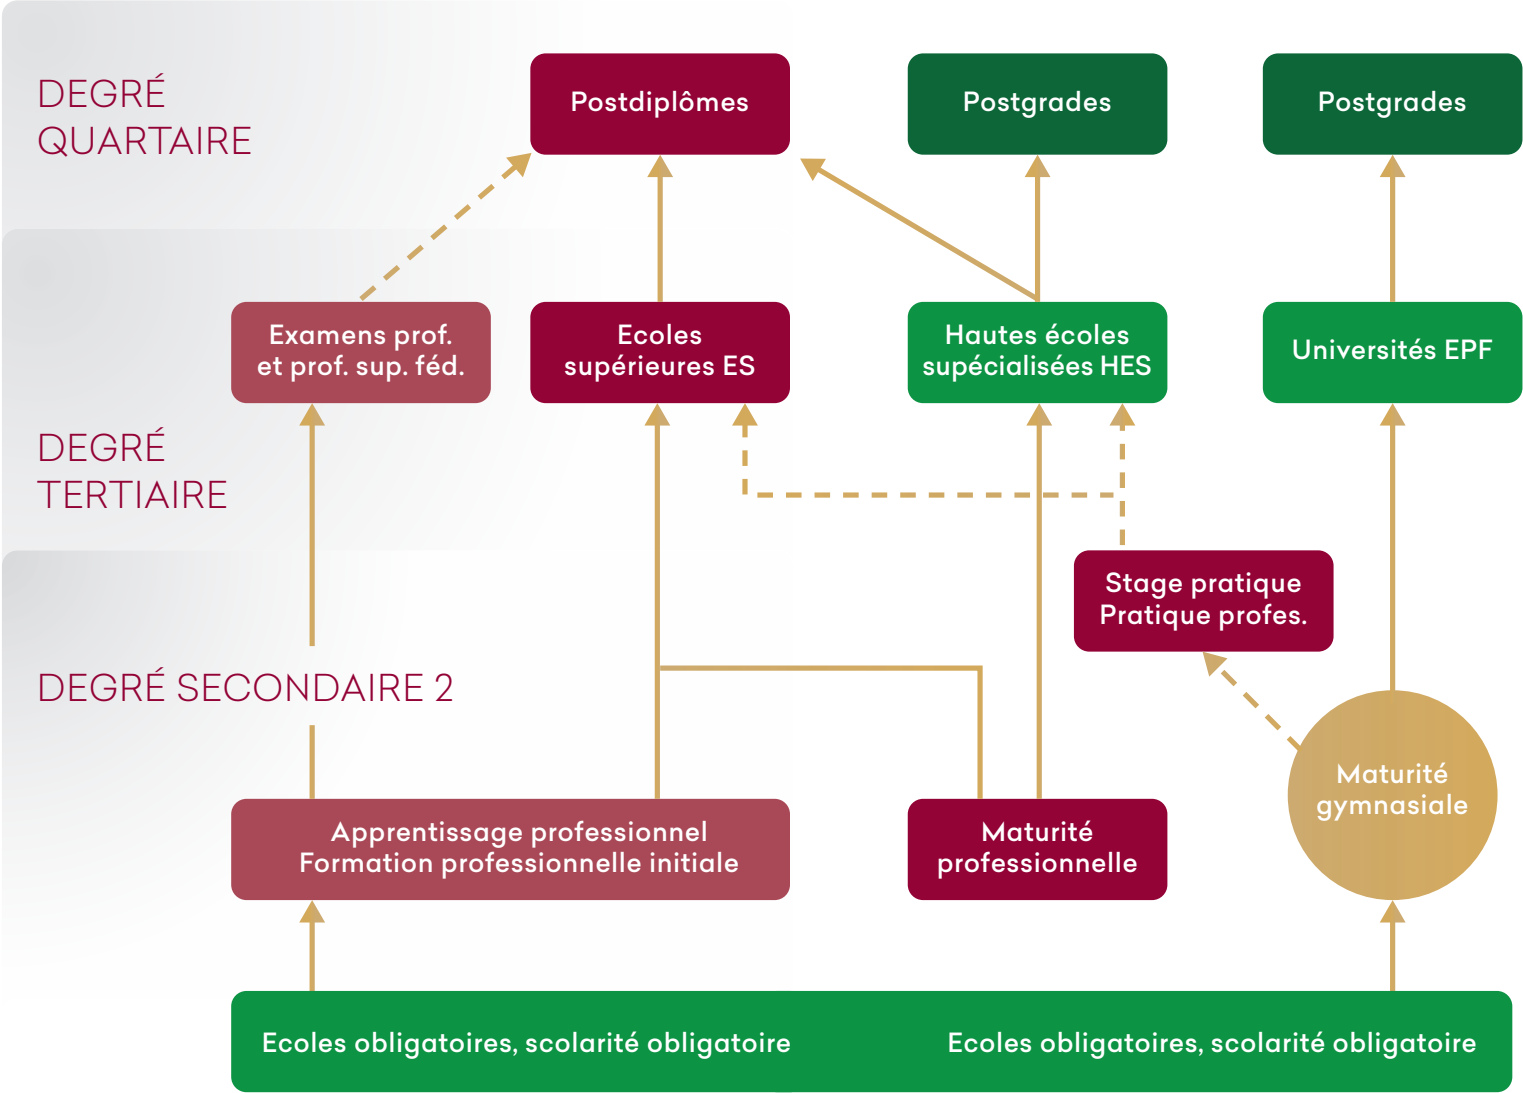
DEGRÉ QUARTAIRE

Postdiplômes

Postgrades

Postgrades

Examens prof. et prof. sup. féd.

Ecoles supérieures ES

Hautes écoles supécialisées HES

Universités EPF

DEGRÉ TERTIAIRE

Stage pratique Pratique profes.

DEGRÉ SECONDAIRE 2

Maturité gymnasiale

Apprentissage professionnel Formation professionnelle initiale

Maturité professionnelle

Ecoles obligatoires, scolarité obligatoire

Ecoles obligatoires, scolarité obligatoire